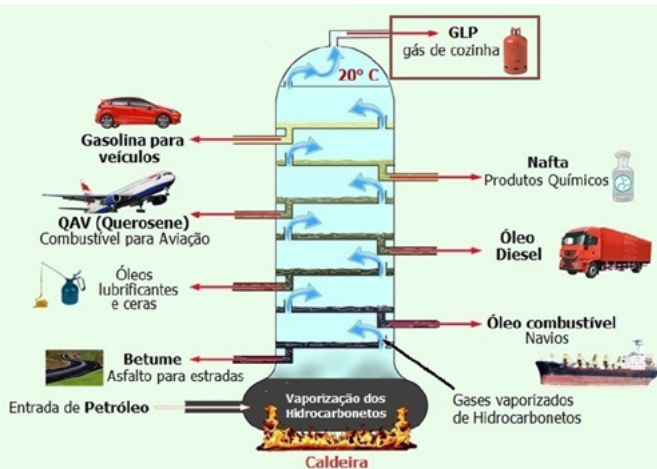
GLP
gás de cozinha

20° C

Gasolina para veículos

Nafta
Produtos Químicos

QAV (Querosene)
Combustível para Aviação

Óleo Diesel

Óleos lubrificantes e ceras

Óleo combustível
Navios

Betume
Asfalto para estradas

Vaporização dos Hidrocarbonetos

Gases vaporizados de Hidrocarbonetos

Entrada de Petróleo

Caldeira